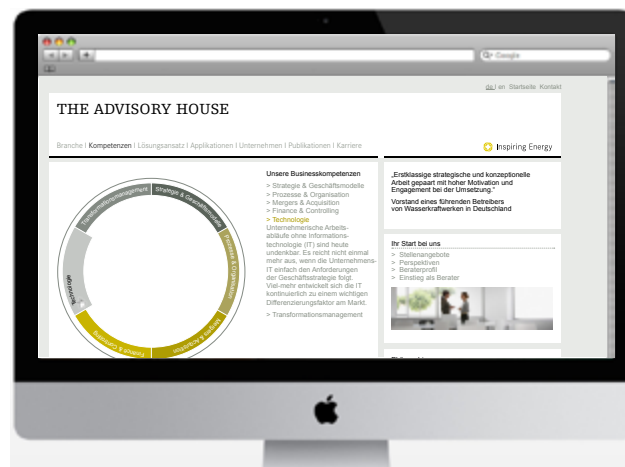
Google

de | en Startseite Kontakt

THE ADVISORY HOUSE

Branche | Kompetenzen | Lösungsansatz | Applikationen | Unternehmen | Publikationen | Karriere

Inspiring Energy

Transformationsmanagement
Strategie & Geschäftsmodelle
Prozesse & Organisation
Mergers & Acquisition
Finance & Controlling
Technologie

Unsere Businesskompetenzen

> Strategie & Geschäftsmodelle
> Prozesse & Organisation
> Mergers & Acquisition
> Finance & Controlling
> Technologie
Unternehmerische Arbeitsabläufe ohne Informationstechnologie (IT) sind heute undenkbar. Es reicht nicht einmal mehr aus, wenn die Unternehmens-IT einfach den Anforderungen der Geschäftsstrategie folgt. Viel-mehr entwickelt sich die IT kontinuierlich zu einem wichtigen Differenzierungsfaktor am Markt.

> Transformationsmanagement

„Erstklassige strategische und konzeptionelle Arbeit gepaart mit hoher Motivation und Engagement bei der Umsetzung."

Vorstand eines führenden Betreibers von Wasserkraftwerken in Deutschland

Ihr Start bei uns

> Stellenangebote
> Perspektiven
> Beraterprofil
> Einstieg als Berater